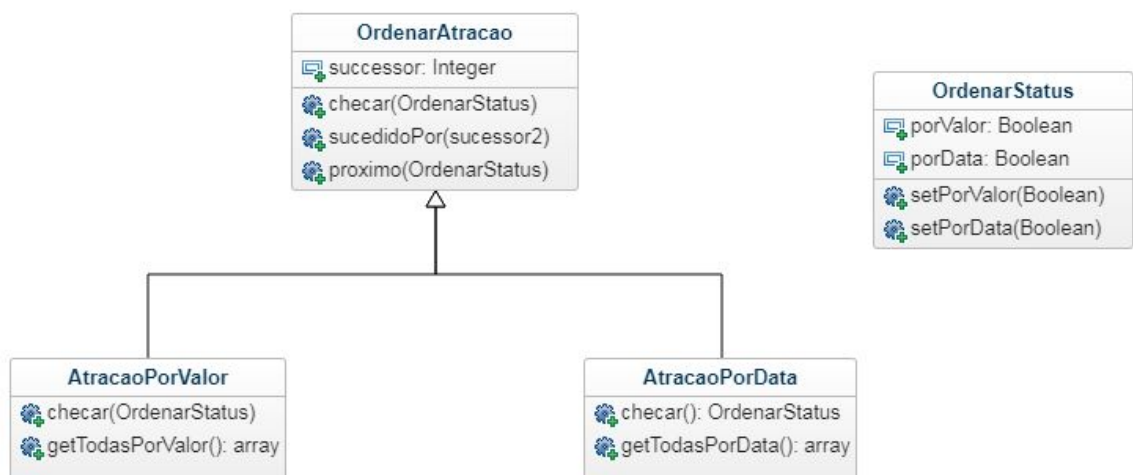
OrdenarAtracao
successor: Integer
checar(OrdenarStatus)
sucedidoPor(sucessor2)
proximo(OrdenarStatus)

OrdenarStatus
porValor: Boolean
porData: Boolean
setPorValor(Boolean)
setPorData(Boolean)

AtracaoPorValor
checar(OrdenarStatus)
getTodasPorValor(): array

AtracaoPorData
checar(): OrdenarStatus
getTodasPorData(): array